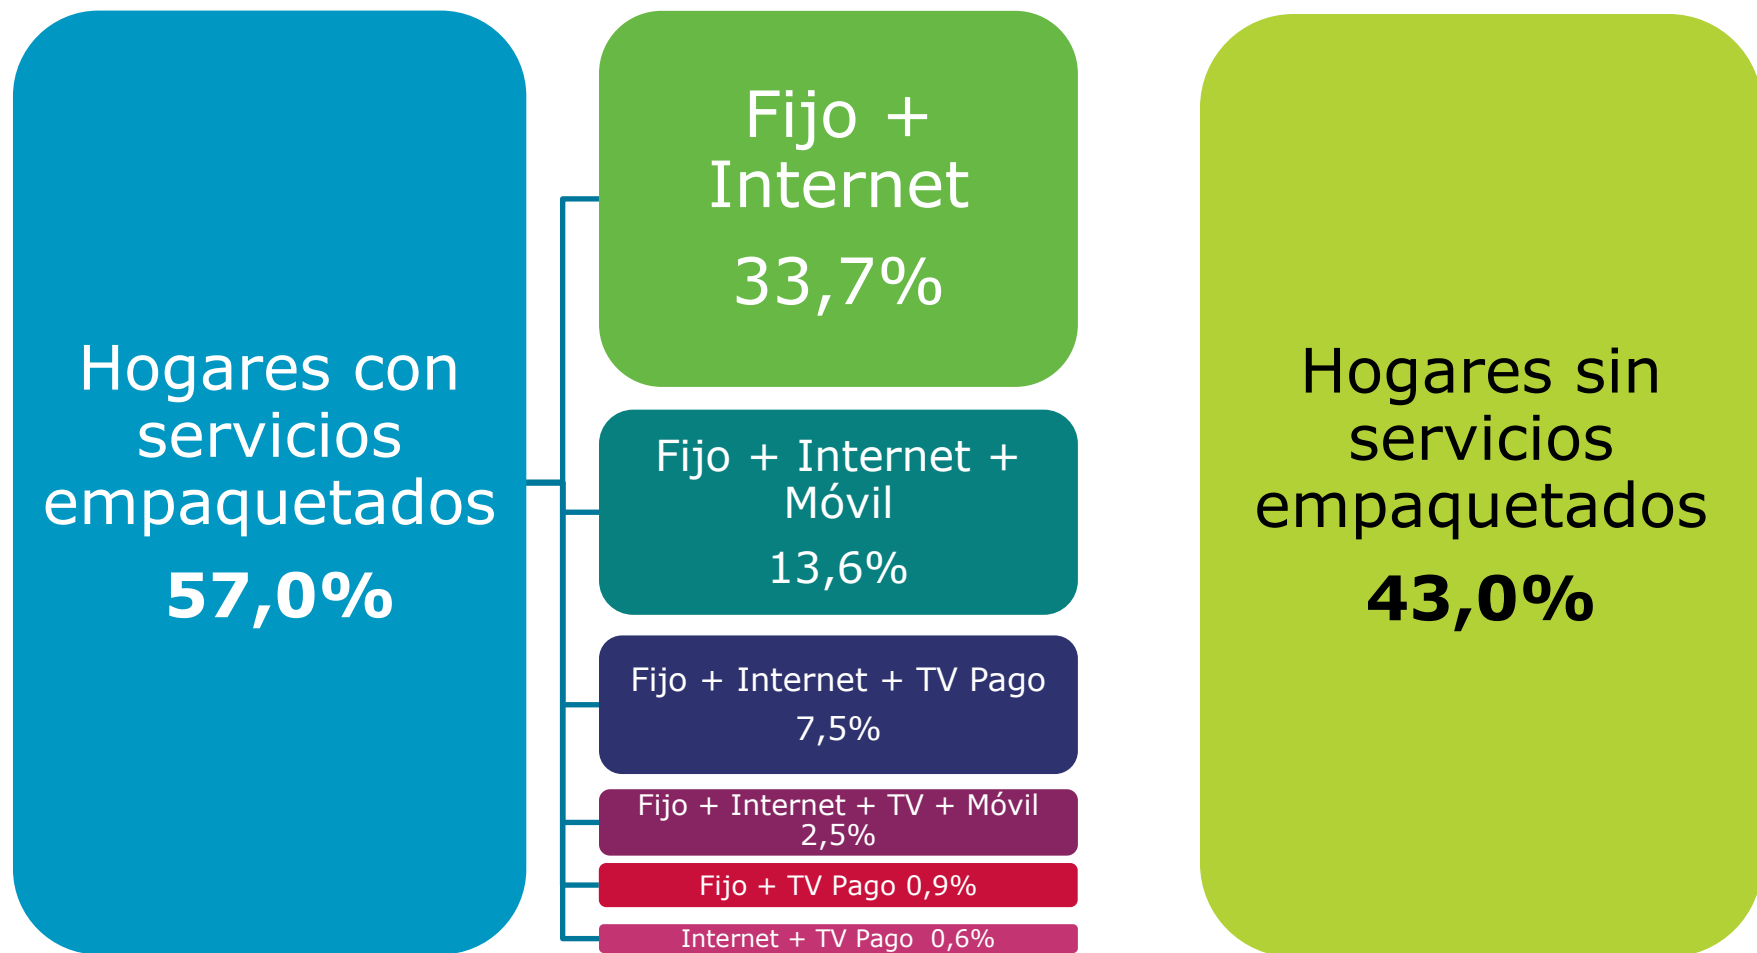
Hogares con servicios empaquetados

57,0%

Fijo + Internet

33,7%

Fijo + Internet + Móvil

13,6%

Fijo + Internet + TV Pago

7,5%

Fijo + Internet + TV + Móvil

2,5%

Fijo + TV Pago 0,9%

Internet + TV Pago 0,6%

Hogares sin servicios empaquetados

43,0%